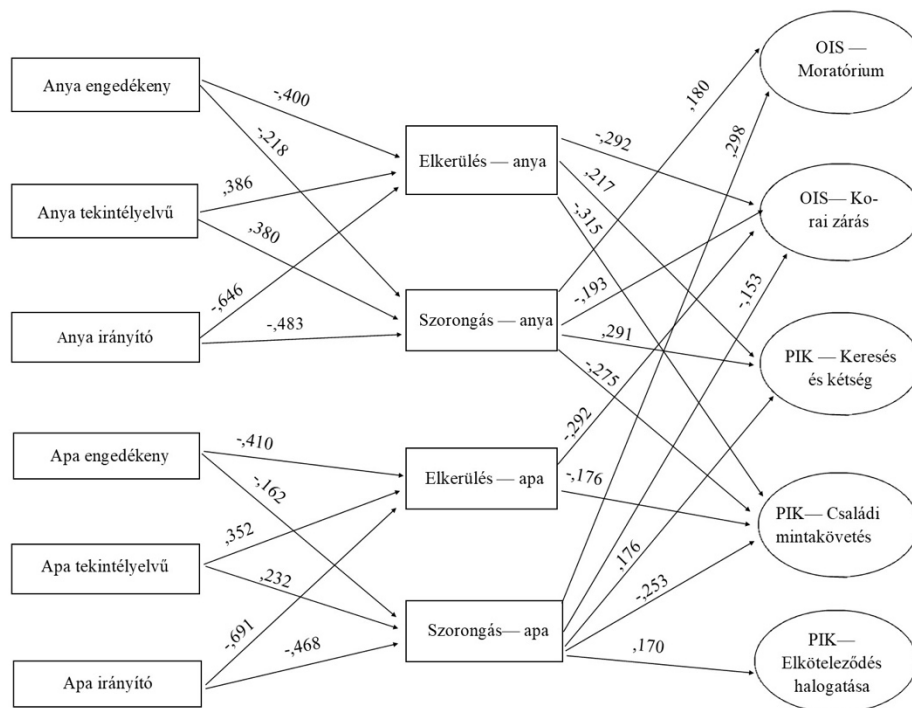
Anya engedékeny

Anya tekintélyelvű

Anya irányító

Apa engedékeny

Apa tekintélyelvű

Apa irányító

-,400

-,218

,386

,380

-,646

-,483

-,410

-,162

,352

,232

-,691

-,468

Elkerülés — anya

Szorongás — anya

Elkerülés — apa

Szorongás— apa

,180

,298

-,292

,217

-,315

-,193

,291

-,275

-,153

-,292

-,176

,176

-,253

,170

OIS — Moratórium

OIS— Korai zárás

PIK — Keresés és kétség

PIK— Családi mintakövetés

PIK— Elköteleződés halogatása